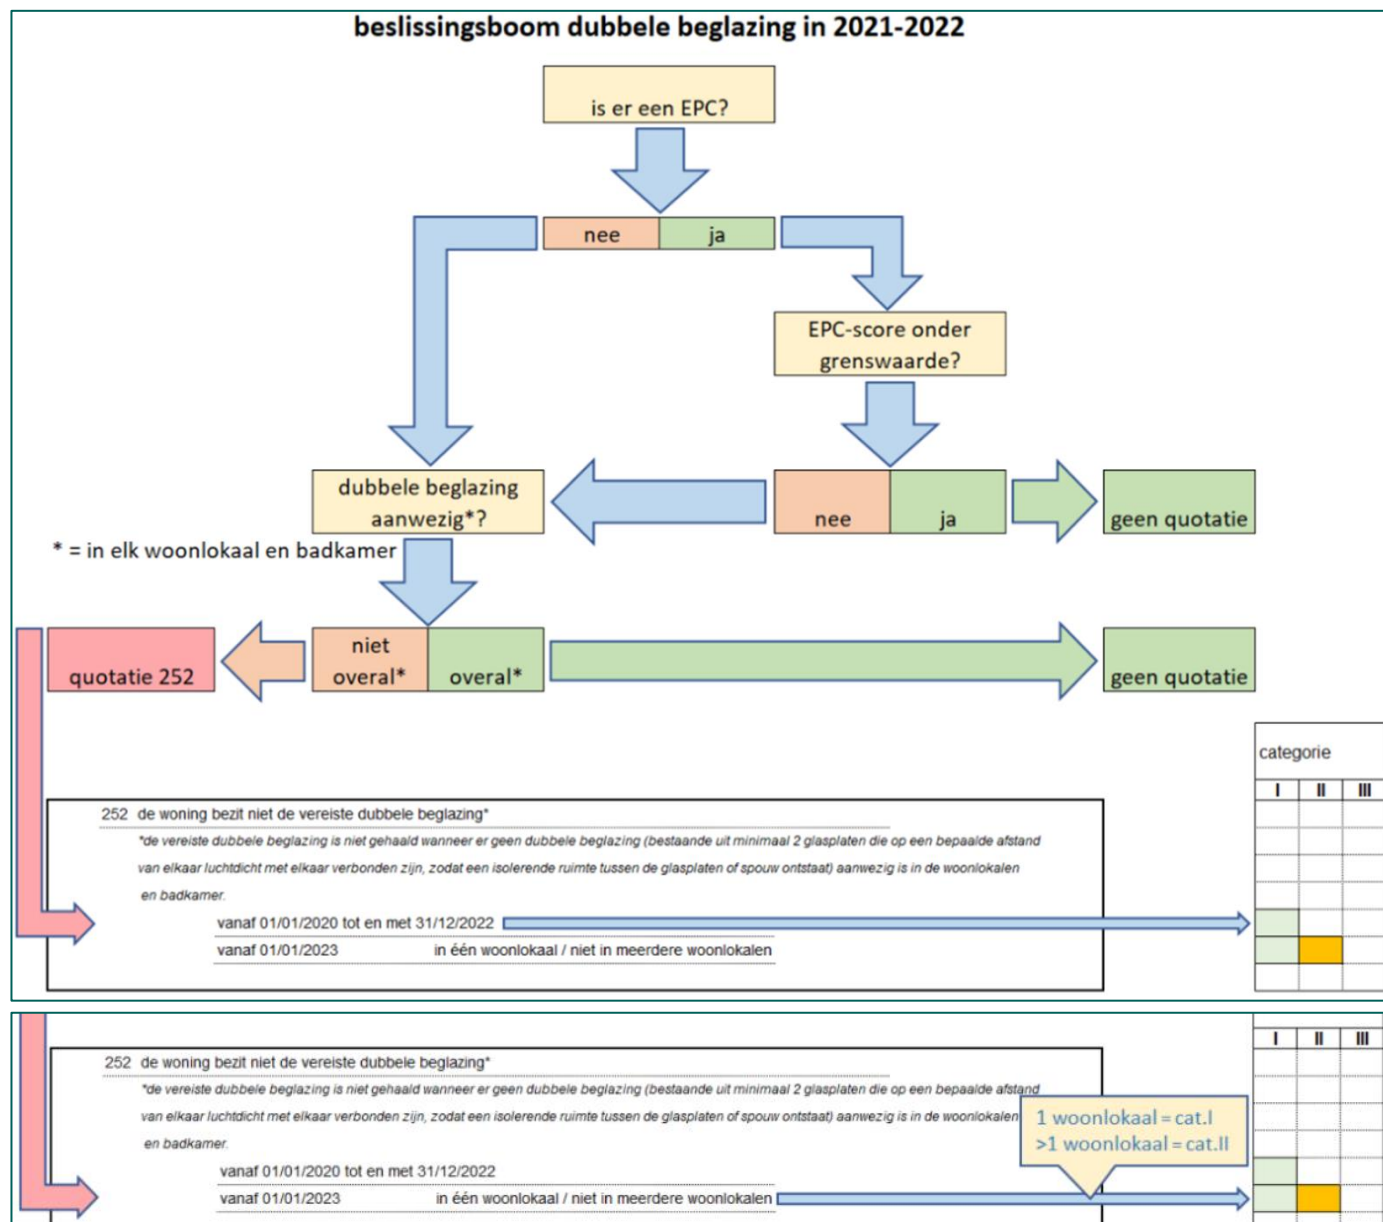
beslissingsboom dubbele beglazing in 2021-2022

is er een EPC?

nee | ja

EPC-score onder grenswaarde?

dubbele beglazing aanwezig*?

nee | ja

geen quotatie

* = in elk woonlokaal en badkamer

quotatie 252

niet overal* | overal*

geen quotatie

categorie

| I | II | III |
|---|---|---|

252 de woning bezit niet de vereiste dubbele beglazing*

*de vereiste dubbele beglazing is niet gehaald wanneer er geen dubbele beglazing (bestaande uit minimaal 2 glasplaten die op een bepaalde afstand van elkaar luchtdicht met elkaar verbonden zijn, zodat een isolerende ruimte tussen de glasplaten of spouw ontstaat) aanwezig is in de woonlokalen en badkamer.

vanaf 01/01/2020 tot en met 31/12/2022

vanaf 01/01/2023 in één woonlokaal / niet in meerdere woonlokalen

| I | II | III |
|---|---|---|

252 de woning bezit niet de vereiste dubbele beglazing*

*de vereiste dubbele beglazing is niet gehaald wanneer er geen dubbele beglazing (bestaande uit minimaal 2 glasplaten die op een bepaalde afstand van elkaar luchtdicht met elkaar verbonden zijn, zodat een isolerende ruimte tussen de glasplaten of spouw ontstaat) aanwezig is in de woonlokalen en badkamer.

1 woonlokaal = cat.I
>1 woonlokaal = cat.II

vanaf 01/01/2020 tot en met 31/12/2022

vanaf 01/01/2023 in één woonlokaal / niet in meerdere woonlokalen